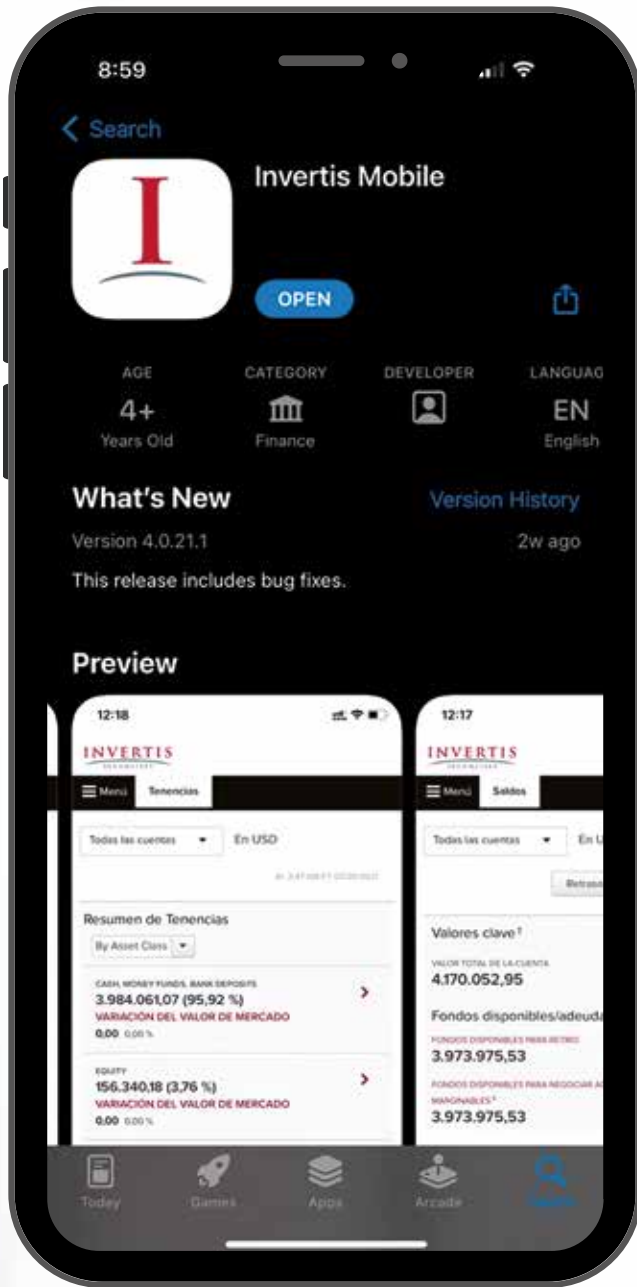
8:59

< Search

Invertis Mobile

OPEN

AGE
4+
Years Old

CATEGORY
Finance

DEVELOPER

LANGUAG
EN
English

What's New

Version History

Version 4.0.21.1

2w ago

This release includes bug fixes.

Preview

12:18

INVERTIS

Menú Tenencias

Todas las cuentas

En USD

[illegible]

Resumen de Tenencias

By Asset Class

CASH, MONEY FUNDS, BANK DEPOSITS
3.984.061,07 (95,92 %)
VARIACIÓN DEL VALOR DE MERCADO
0.00 0.00 %

EQUITY
156.340,18 (3.76 %)
VARIACIÓN DEL VALOR DE MERCADO
0.00 0.00 %

12:17

INVERTIS

Menú Saldos

Todas las cuentas

En U

Retras

Valores clave

VALOR TOTAL DE LA CUENTA
4.170.052,95

Fondos disponibles/adeuda

FONDOS DISPONIBLES PARA RETIRO
3.973.975,53

FONDOS DISPONIBLES PARA NEGOCIAR A MARGINABLES
3.973.975,53

Today

Games

Apps

Arcade

Search